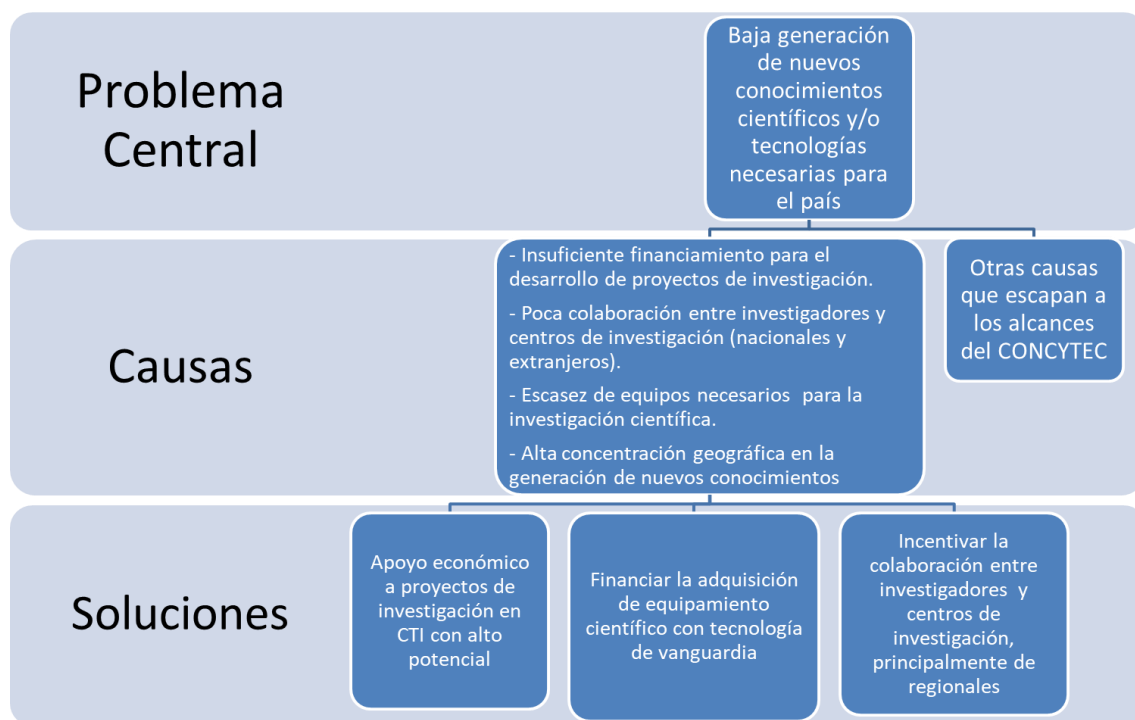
Problema Central

Baja generación de nuevos conocimientos científicos y/o tecnologías necesarias para el país

Causas

- Insuficiente financiamiento para el desarrollo de proyectos de investigación.

- Poca colaboración entre investigadores y centros de investigación (nacionales y extranjeros).

- Escasez de equipos necesarios para la investigación científica.

- Alta concentración geográfica en la generación de nuevos conocimientos

Otras causas que escapan a los alcances del CONCYTEC

Soluciones

Apoyo económico a proyectos de investigación en CTI con alto potencial

Financiar la adquisición de equipamiento científico con tecnología de vanguardia

Incentivar la colaboración entre investigadores y centros de investigación, principalmente de regionales